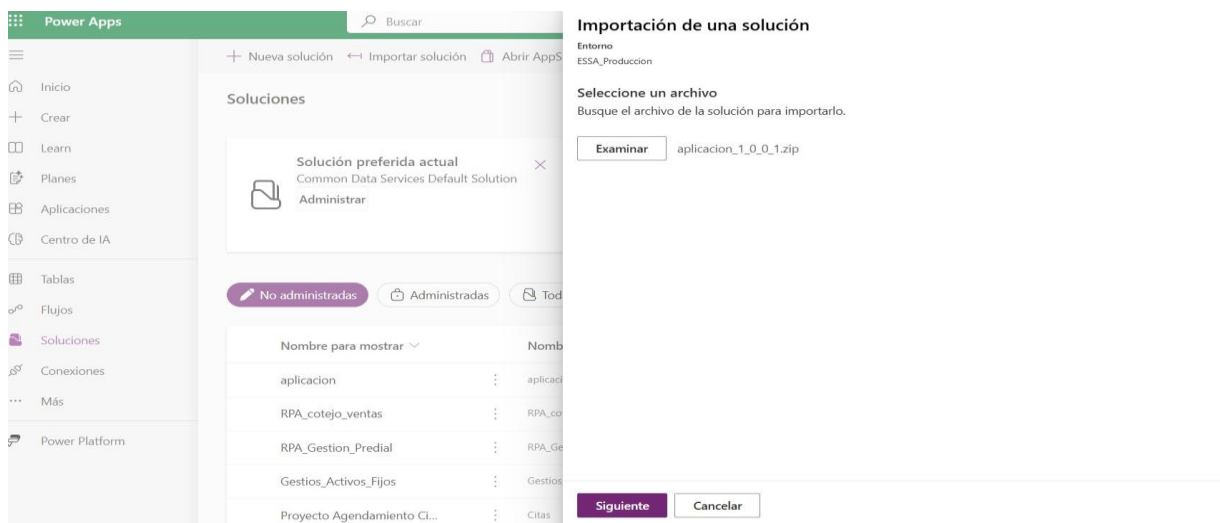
Power Apps

Buscar

Inicio
Crear
Learn
Planes
Aplicaciones
Centro de IA
Tablas
Flujos
Soluciones
Conexiones
Más
Power Platform

+ Nueva solución ↤ Importar solución Abrir AppS

Soluciones

Solución preferida actual
Common Data Services Default Solution
Administrar

No administradas
Administradas
Tod

| Nombre para mostrar | Nomb |
|---|---|
| aplicacion | aplicaci |
| RPA_cotejo_ventas | RPA_co |
| RPA_Gestion_Predial | RPA_Ge |
| Gestios_Activos_Fijos | Gestios |
| Proyecto Agendamiento Ci... | Citas |

Importación de una solución

Entorno
ESSA_Produccion

Seleccione un archivo
Busque el archivo de la solución para importarlo.

Examinar aplicacion_1_0_0_1.zip

Siguiente Cancelar